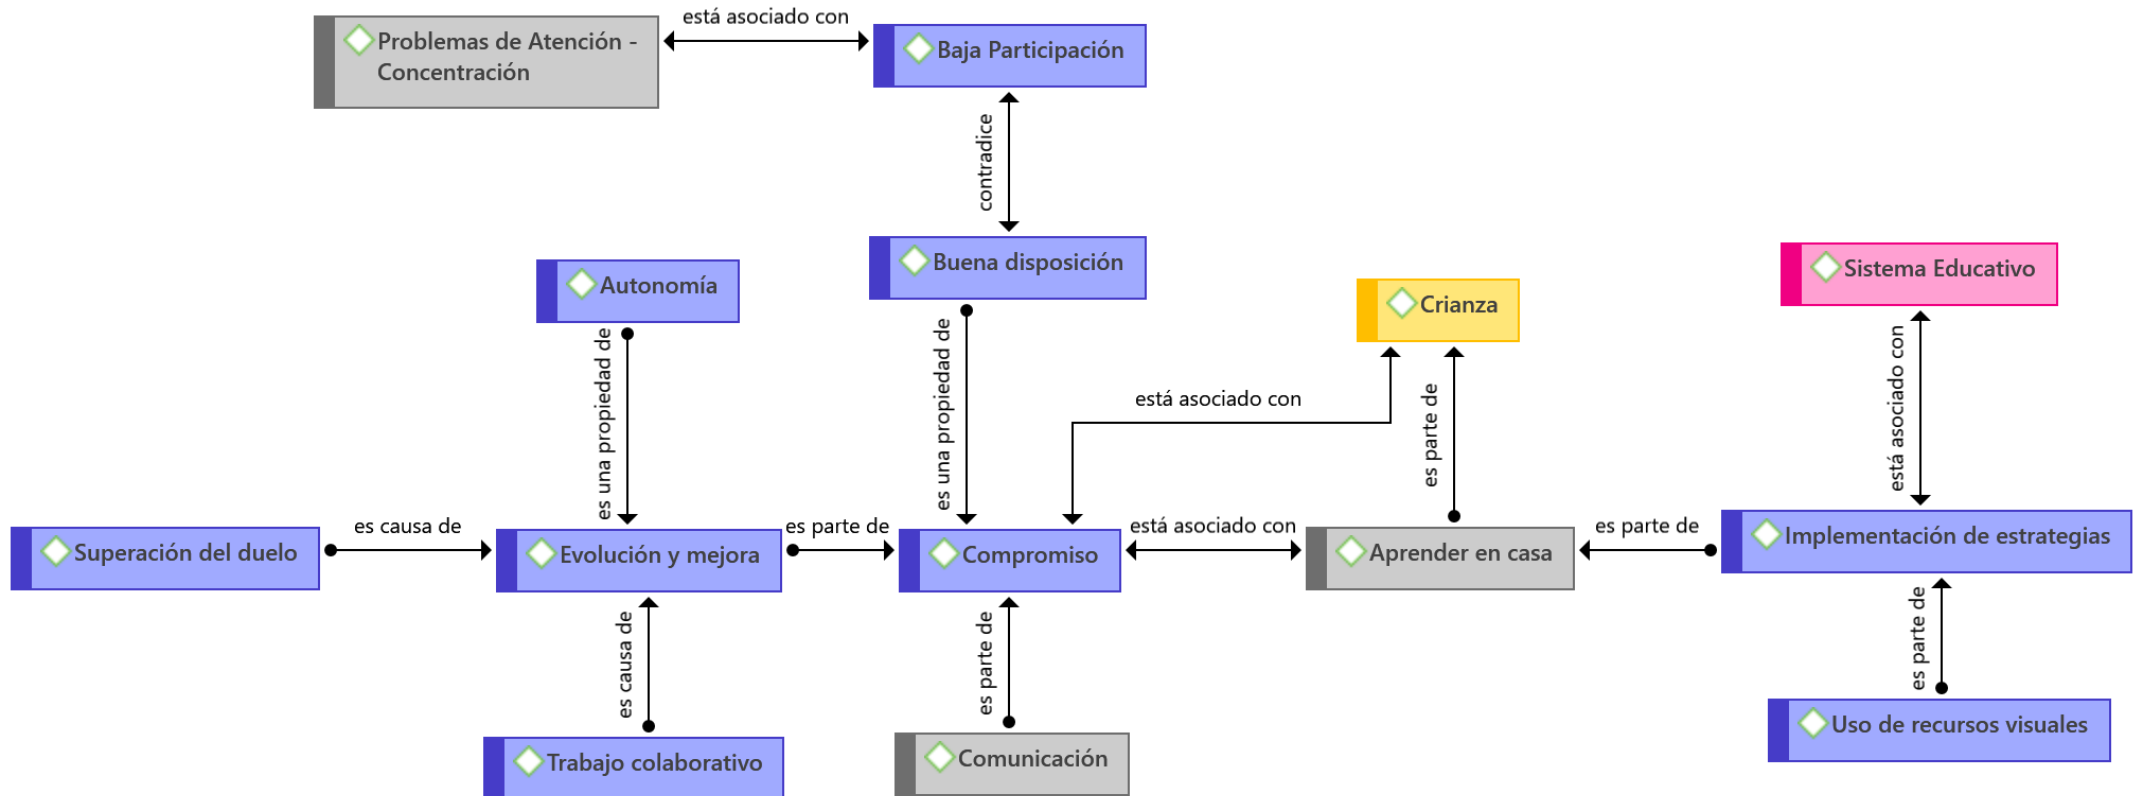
Problemas de Atención - Concentración

está asociado con

Baja Participación

contradice

Buena disposición

Autonomía

es una propiedad de

es una propiedad de

Crianza

Sistema Educativo

está asociado con

es parte de

está asociado con

Superación del duelo

es causa de

Evolución y mejora

es parte de

Compromiso

está asociado con

Aprender en casa

es parte de

Implementación de estrategias

es causa de

es parte de

es parte de

Trabajo colaborativo

Comunicación

Uso de recursos visuales